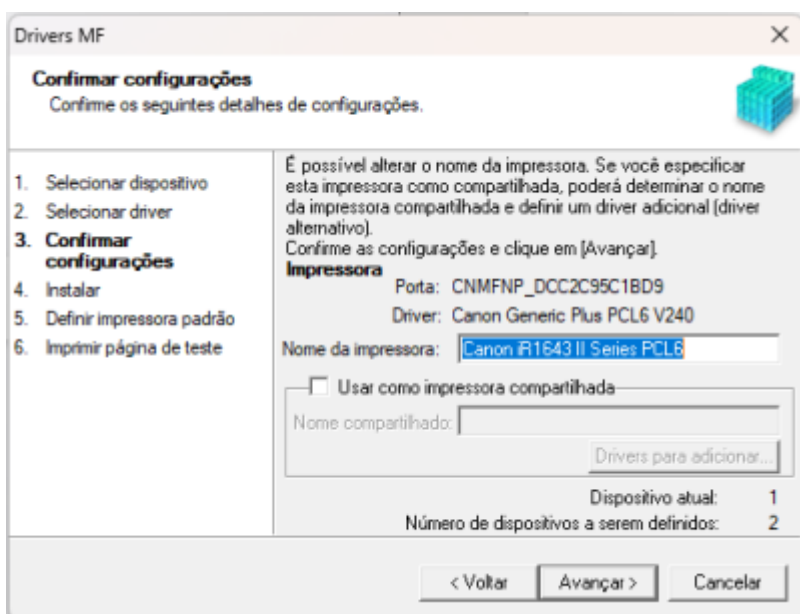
Drivers MF

×

Confirmar configurações

Confirme os seguintes detalhes de configurações.

1. Selecionar dispositivo
2. Selecionar driver
3. Confirmar configurações
4. Instalar
5. Definir impressora padrão
6. Imprimir página de teste

É possível alterar o nome da impressora. Se você especificar esta impressora como compartilhada, poderá determinar o nome da impressora compartilhada e definir um driver adicional (driver alternativo).
Confirme as configurações e clique em [Avançar].

Impressora

Porta: CNMFNP_DCC2C95C1BD9

Driver: Canon Generic Plus PCL6 V240

Nome da impressora: Canon iR1643 II Series PCL6

Usar como impressora compartilhada

Nome compartilhado:

Drivers para adicionar...

Dispositivo atual: 1

Número de dispositivos a serem definidos: 2

< Voltar

Avançar >

Cancelar